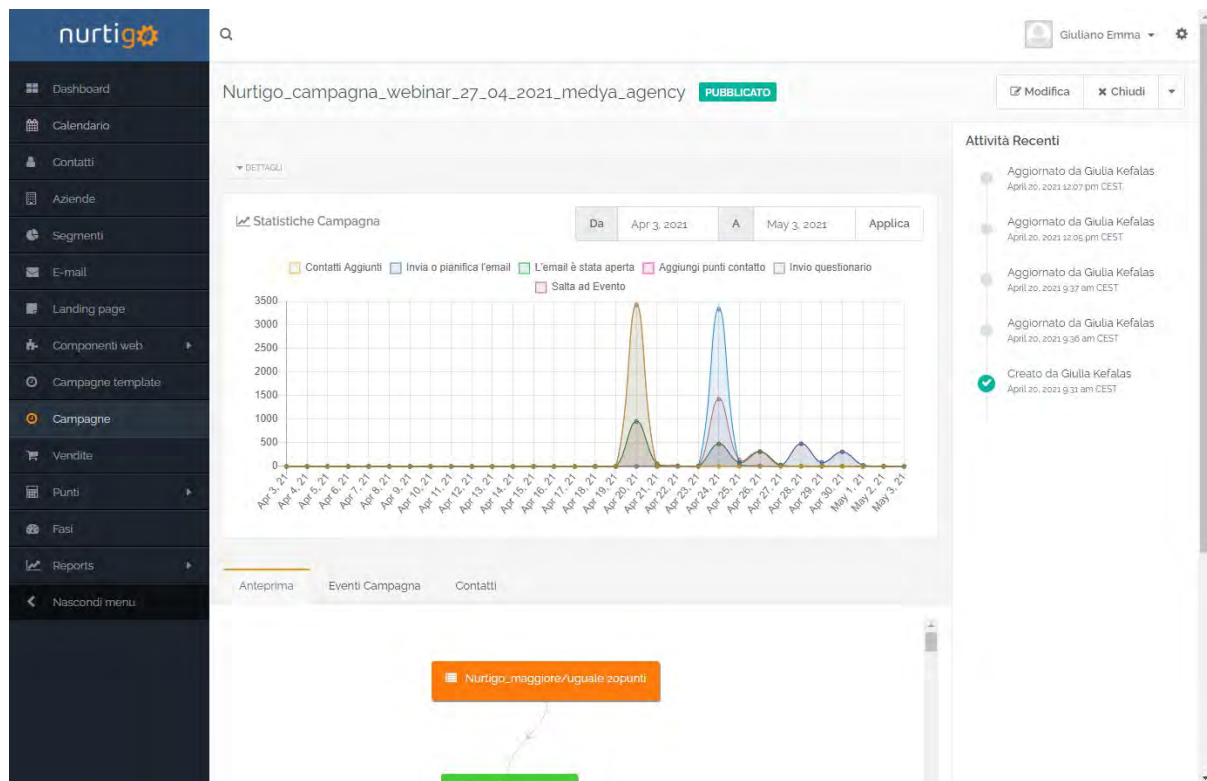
nurtigo

Dashboard
Calendario
Contatti
Aziende
Segmenti
E-mail
Landing page
Componenti web
Campagne template
Campagne
Vendite
Punti
Fasi
Reports
Nascondi menu

Giuliano Emma

Nurtigo_campagna_webinar_27_04_2021_medya_agency PUBBLICATO

Modifica
Chiudi

DETTAGLI

Statistiche Campagna

Da Apr 3, 2021 A May 3, 2021 Applica

Contatti Aggiunti
Invia o pianifica l'email
L'email è stata aperta
Aggiungi punti contatto
Invio questionario
Salta ad Evento

3500
3000
2500
2000
1500
1000
500
0

Apr 3, 21 Apr 4, 21 Apr 5, 21 Apr 6, 21 Apr 7, 21 Apr 8, 21 Apr 9, 21 Apr 10, 21 Apr 11, 21 Apr 12, 21 Apr 13, 21 Apr 14, 21 Apr 15, 21 Apr 16, 21 Apr 17, 21 Apr 18, 21 Apr 19, 21 Apr 20, 21 Apr 21, 21 Apr 22, 21 Apr 23, 21 Apr 24, 21 Apr 25, 21 Apr 26, 21 Apr 27, 21 Apr 28, 21 Apr 29, 21 Apr 30, 21 May 1, 21 May 2, 21 May 3, 21

Anteprima
Eventi Campagna
Contatti

Nurtigo_maggiore/uguale 20punti

Attività Recenti

Aggiornato da Giulia Kefalas
April 20, 2021 12:07 pm CEST

Aggiornato da Giulia Kefalas
April 20, 2021 12:05 pm CEST

Aggiornato da Giulia Kefalas
April 20, 2021 9:37 am CEST

Aggiornato da Giulia Kefalas
April 20, 2021 9:36 am CEST

Creato da Giulia Kefalas
April 20, 2021 9:31 am CEST